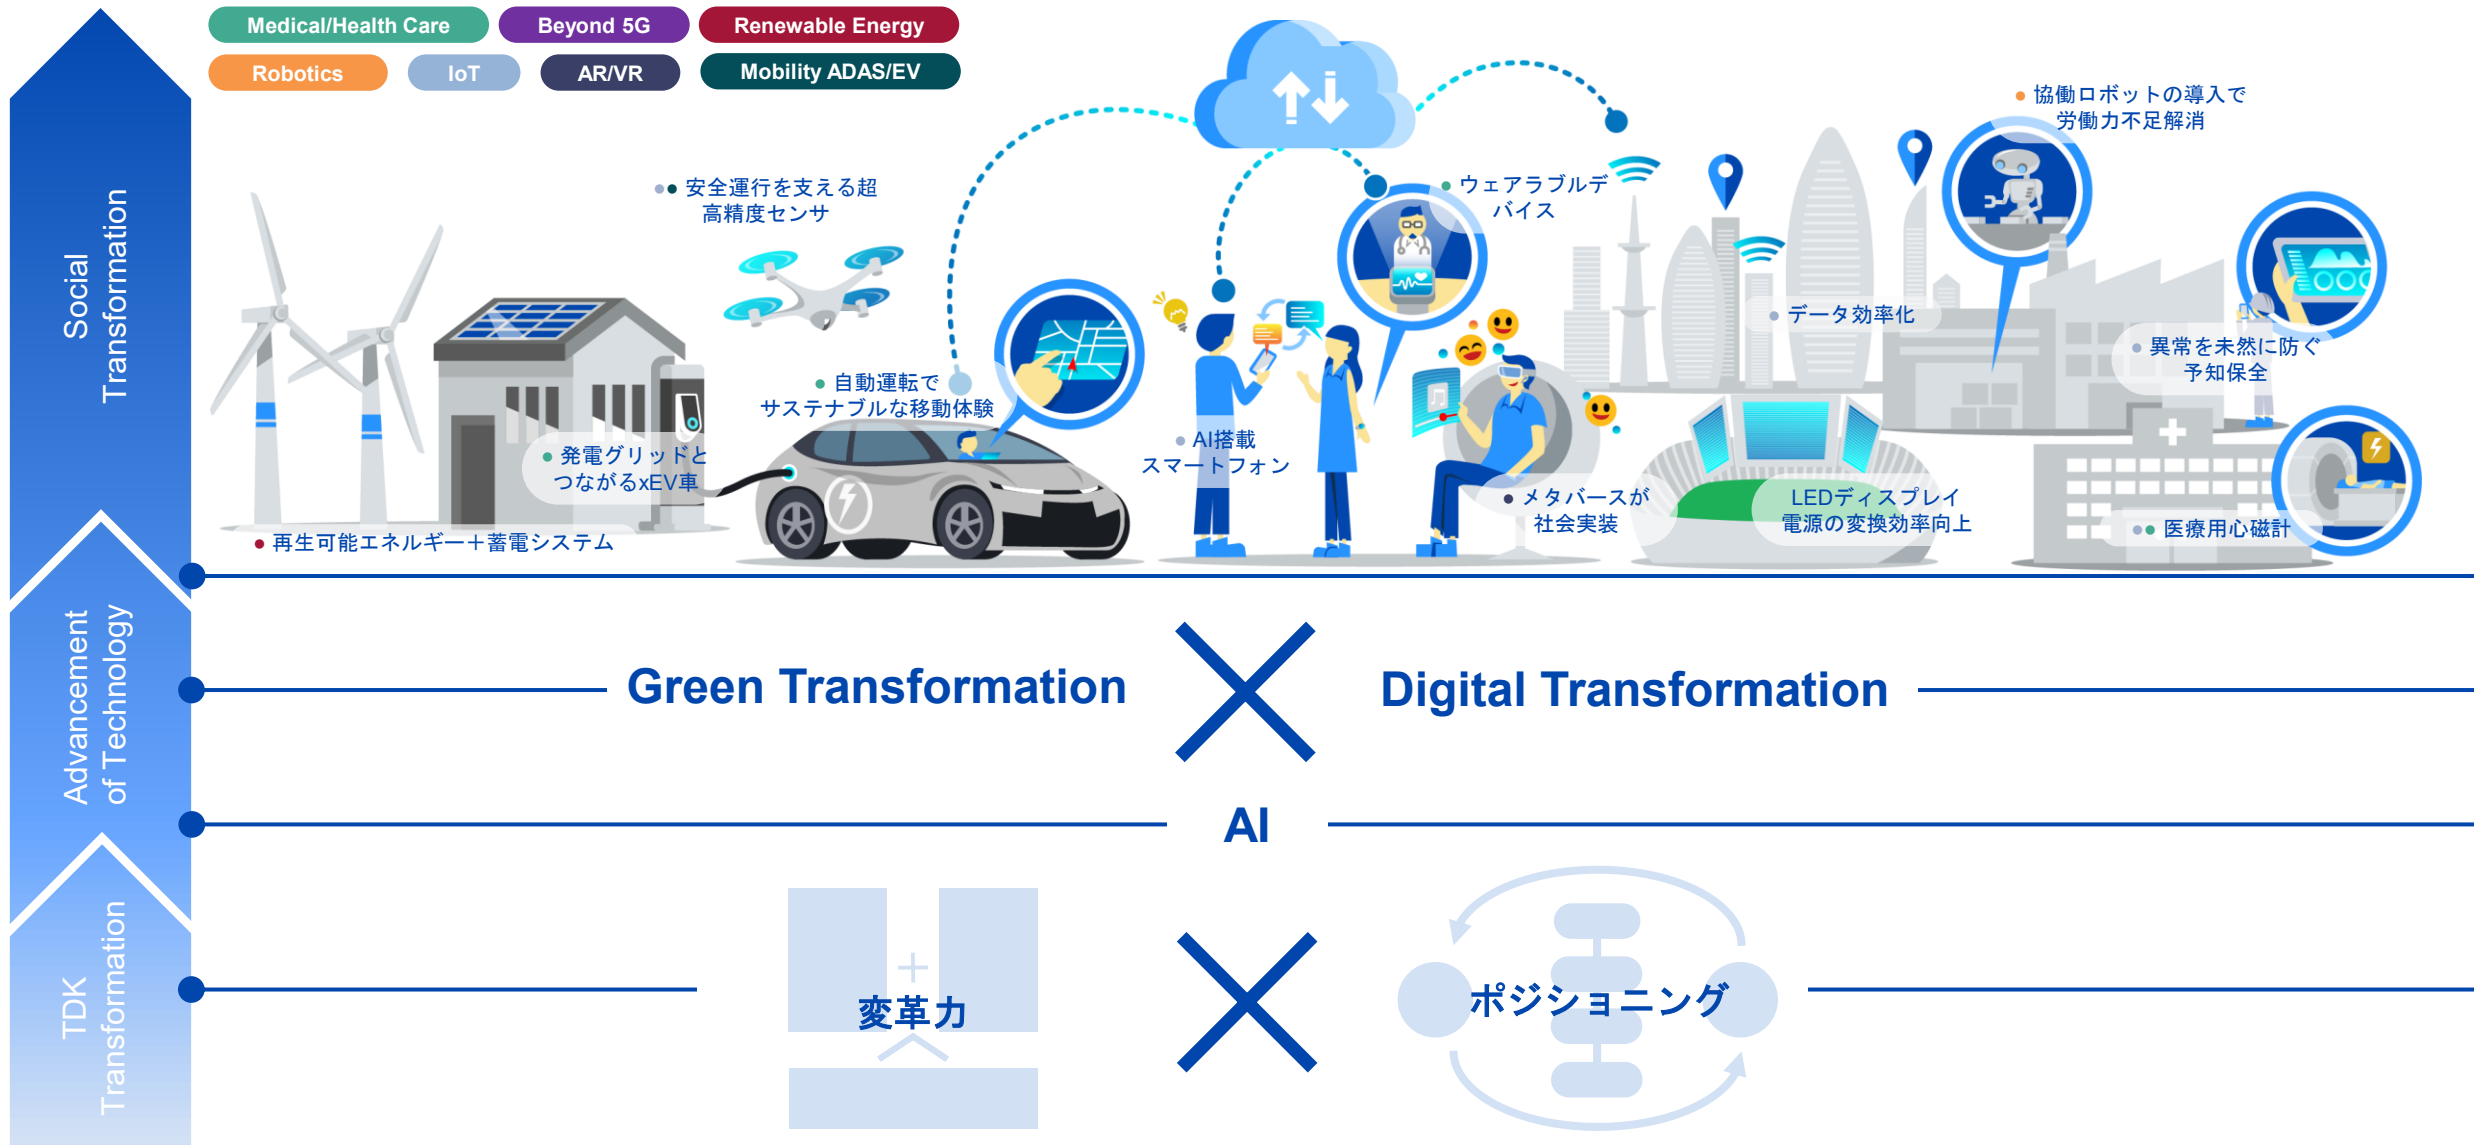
Medical/Health Care
Beyond 5G
Renewable Energy
Robotics
IoT
AR/VR
Mobility ADAS/EV

Social Transformation

安全運行を支える超高精度センサ

ウェアラブルデバイス

協働ロボットの導入で労働力不足解消

データ効率化

異常を未然に防ぐ予知保全

自動運転でサステナブルな移動体験

AI搭載スマートフォン

発電グリッドとつながるxEV車

メタバースが社会実装

LEDディスプレイ電源の変換効率向上

医療用心磁計

再生可能エネルギー＋蓄電システム

Advancement of Technology

Green Transformation

Digital Transformation

AI

TDK Transformation

変革力

ポジショニング